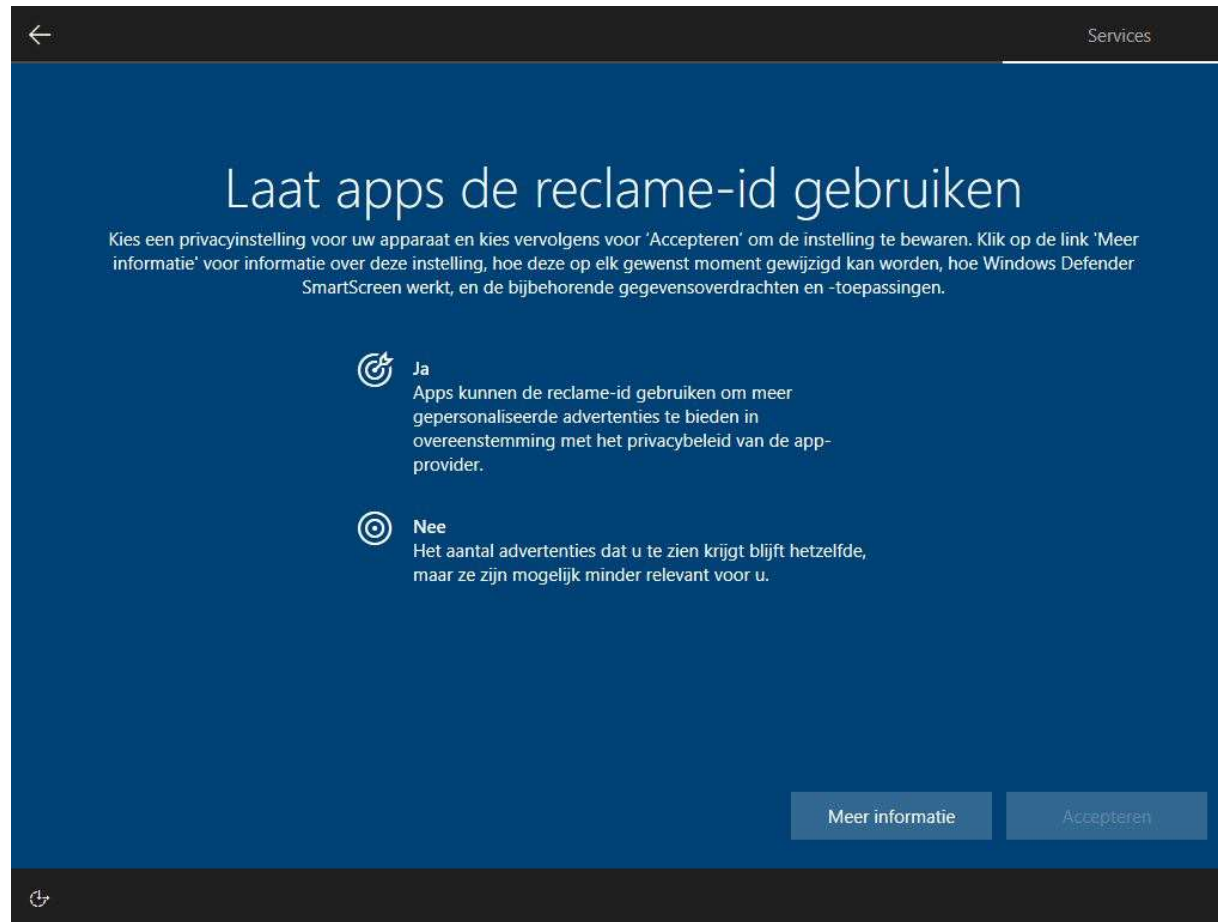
Services

Laat apps de reclame-id gebruiken

Kies een privacyinstelling voor uw apparaat en kies vervolgens voor 'Accepteren' om de instelling te bewaren. Klik op de link 'Meer informatie' voor informatie over deze instelling, hoe deze op elk gewenst moment gewijzigd kan worden, hoe Windows Defender SmartScreen werkt, en de bijbehorende gegevensoverdrachten en -toepassingen.

Ja
Apps kunnen de reclame-id gebruiken om meer gepersonaliseerde advertenties te bieden in overeenstemming met het privacybeleid van de app-provider.

Nee
Het aantal advertenties dat u te zien krijgt blijft hetzelfde, maar ze zijn mogelijk minder relevant voor u.

Meer informatie

Accepteren